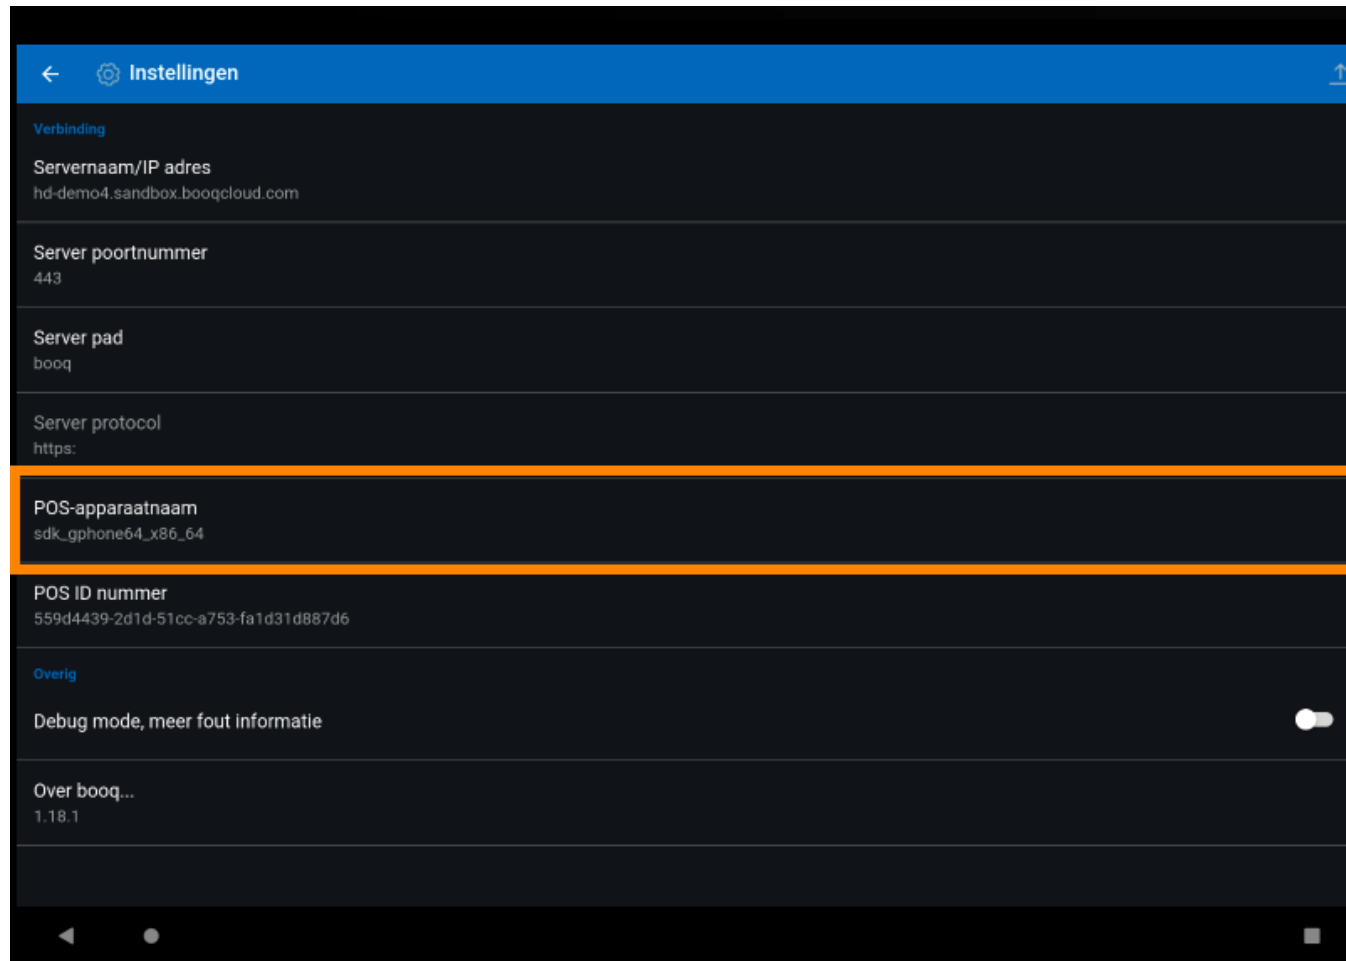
Instellingen

Verbinding

Servernaam/IP adres
hd-demo4.sandbox.booqcloud.com

Server poortnummer
443

Server pad
booq

Server protocol
https:

POS-apparaatnaam
sdk_gphone64_x86_64

POS ID nummer
559d4439-2d1d-51cc-a753-fa1d31d887d6

Overig

Debug mode, meer fout informatie

Over booq...
1.18.1